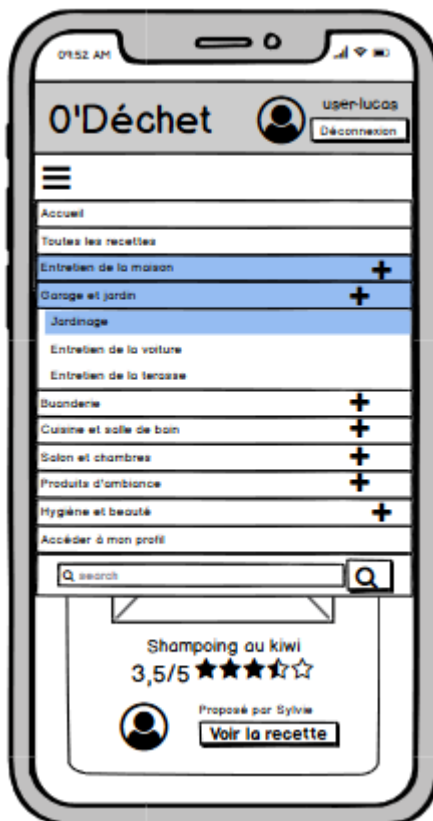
09:52 AM

0'Déchet

user-lucas

Déconnexion

Accueil

Toutes les recettes

Entretien de la maison +

Garage et jardin +

Jardinage

Entretien de la voiture

Entretien de la terasse

Buanderie +

Cuisine et salle de bain +

Salon et chambres +

Produits d'ambiance +

Hygiène et beauté +

Accéder à mon profil

search

Shampoing au kiwi

3,5/5 ★★★⯪☆

Proposé par Sylvie

Voir la recette